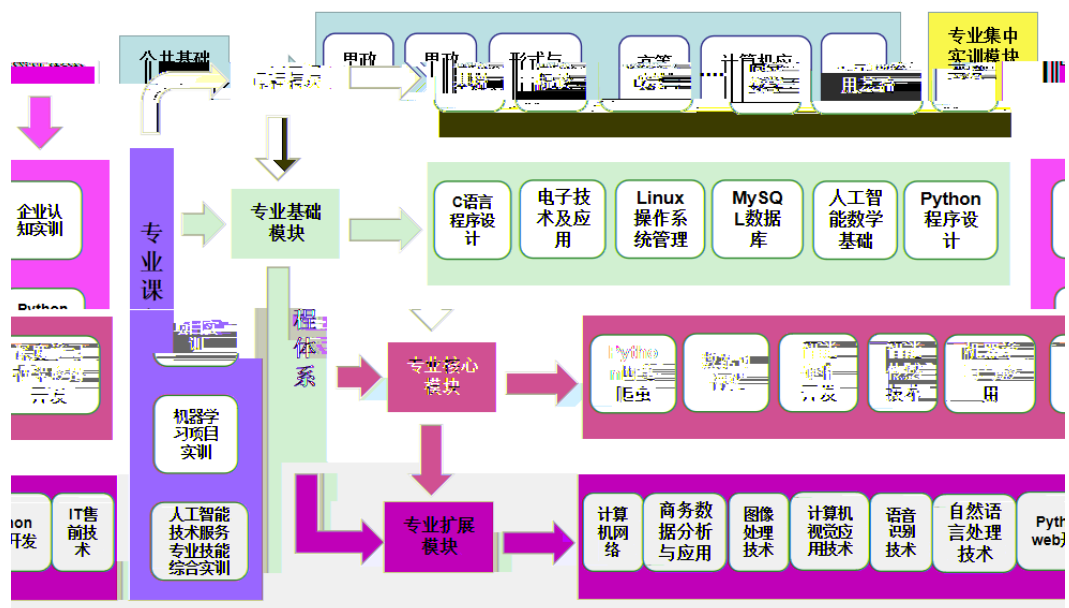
公共基础
思政
思政
形式与
高等
计算机应
用
专业集中实训模块
企业认知实训
Python
专业课程体系
专业基础模块
C语言程序设计
电子技术及应用
Linux操作系统管理
MySQL数据库
人工智能数学基础
Python程序设计
项目实训
机器学习项目实训
人工智能技术服务专业技能综合实训
专业核心模块
专业扩展模块
计算机网络
商务数据分析与应用
图像处理技术
计算机视觉应用技术
语音识别技术
自然语言处理技术
Python web
hon开发
IT售前技术